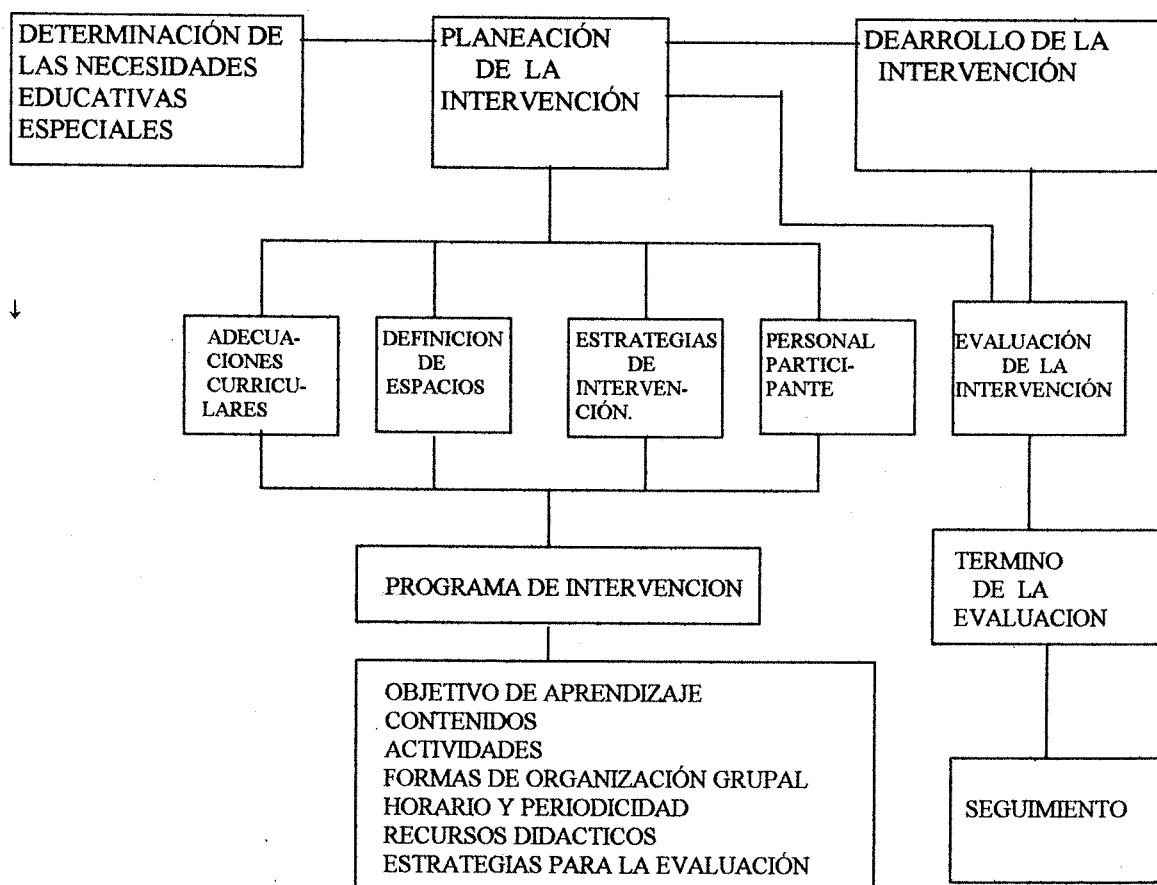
DETERMINACIÓN DE LAS NECESIDADES EDUCATIVAS ESPECIALES

PLANEACIÓN DE LA INTERVENCIÓN

DEARROLLO DE LA INTERVENCIÓN

ADECUACIONES CURRICULARES

DEFINICION DE ESPACIOS

ESTRATEGIAS DE INTERVENCIÓN.

PERSONAL PARTICIPANTE

EVALUACIÓN DE LA INTERVENCIÓN

PROGRAMA DE INTERVENCION

TERMINO DE LA EVALUACION

OBJETIVO DE APRENDIZAJE
CONTENIDOS
ACTIVIDADES
FORMAS DE ORGANIZACIÓN GRUPAL
HORARIO Y PERIODICIDAD
RECURSOS DIDACTICOS
ESTRATEGIAS PARA LA EVALUACIÓN

SEGUIMIENTO